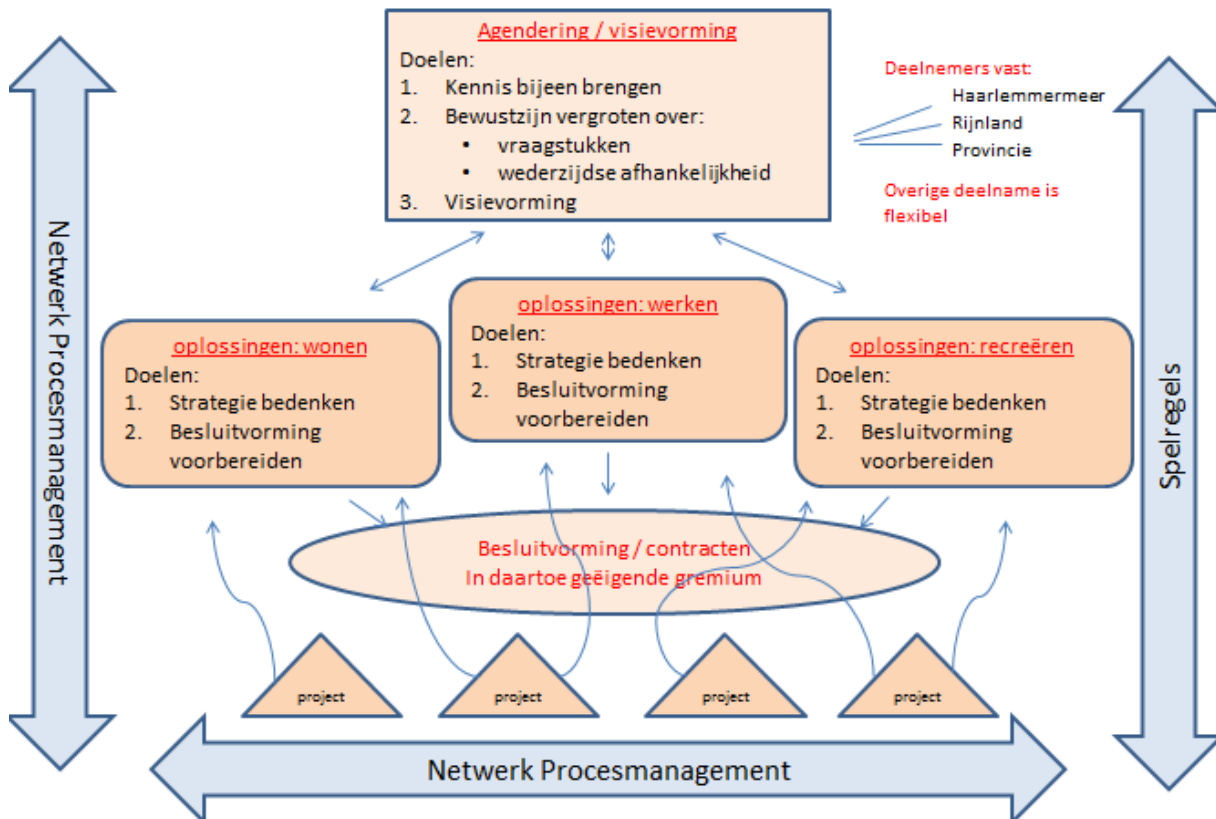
Agendering / visievorming
Doelen:
1. Kennis bijeen brengen
2. Bewustzijn vergroten over:
• vraagstukken
• wederzijdse afhankelijkheid
3. Visievorming

Deelnemers vast:
Haarlemmermeer
Rijnland
Provincie

Overige deelname is flexibel

Netwerk Procesmanagement

Spelregels

oplossingen: wonen
Doelen:
1. Strategie bedenken
2. Besluitvorming voorbereiden

oplossingen: werken
Doelen:
1. Strategie bedenken
2. Besluitvorming voorbereiden

oplossingen: recreëren
Doelen:
1. Strategie bedenken
2. Besluitvorming voorbereiden

Besluitvorming / contracten
In daartoe geëigende gremium

project

project

project

project

Netwerk Procesmanagement